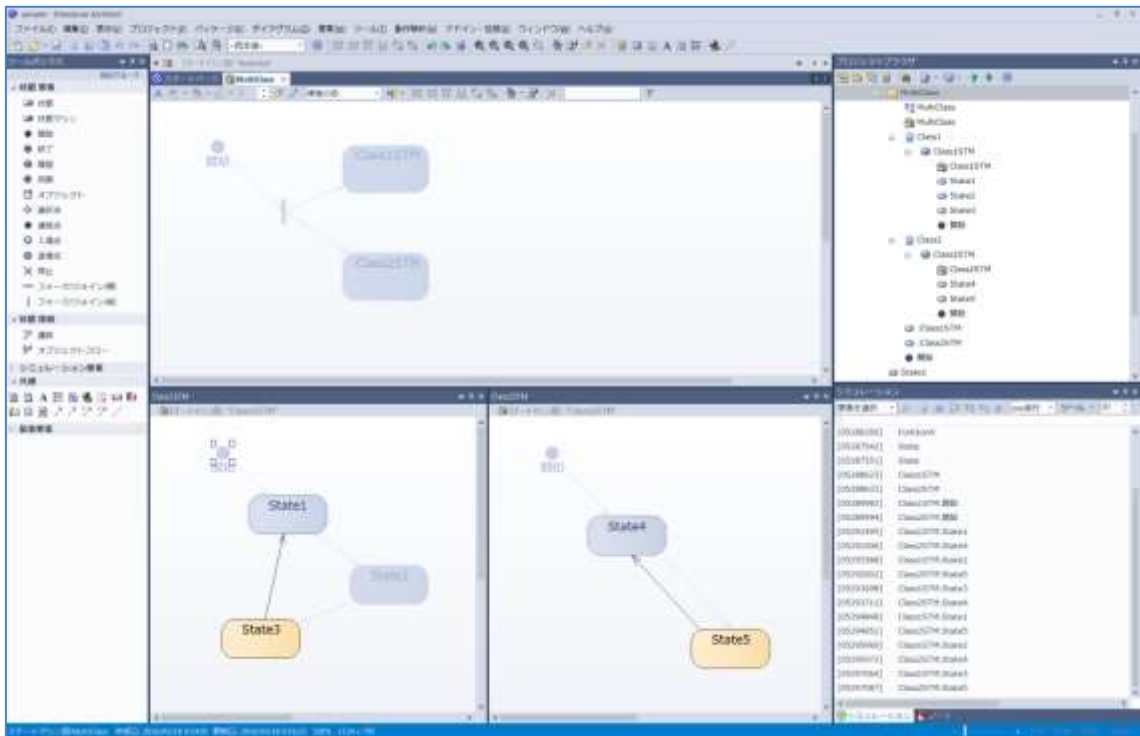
ファイル(F) 編集(E) 表示(V) プロジェクト(P) パッケージ(K) ダイアグラム(D) 要素(E) ツール(T) 動作解析(A) デザイン 拡張(X) ウィンドウ(W) ヘルプ(H)

MultiClass

開始

Class1STM

Class2STM

状態 要素

開始

終了

履歴

オブジェクト

状態

フォーク/ジョイン(横)

フォーク/ジョイン(縦)

遷移

オブジェクトフロー

シミュレーション要素

共通

関連要素

Class1STM

State1

State2

State3

Class2STM

State4

State5

プロジェクトブラウザ

MultiClass

MultiClass

Class1

Class1STM

Class1STM

State1

State2

State3

開始

Class2

Class2STM

Class2STM

State4

State5

開始

Class1STM

Class2STM

開始

State1

シミュレーション

ForkJoin

State

State

Class1STM

Class2STM

Class1STM 開始

Class2STM 開始

Class1STM.State1

Class2STM.State4

Class1STM.State2

Class2STM.State5

Class1STM.State3

Class2STM.State4

Class1STM.State1

Class2STM.State5

Class1STM.State2

Class2STM.State4

Class1STM.State3

Class2STM.State5

シミュレーション